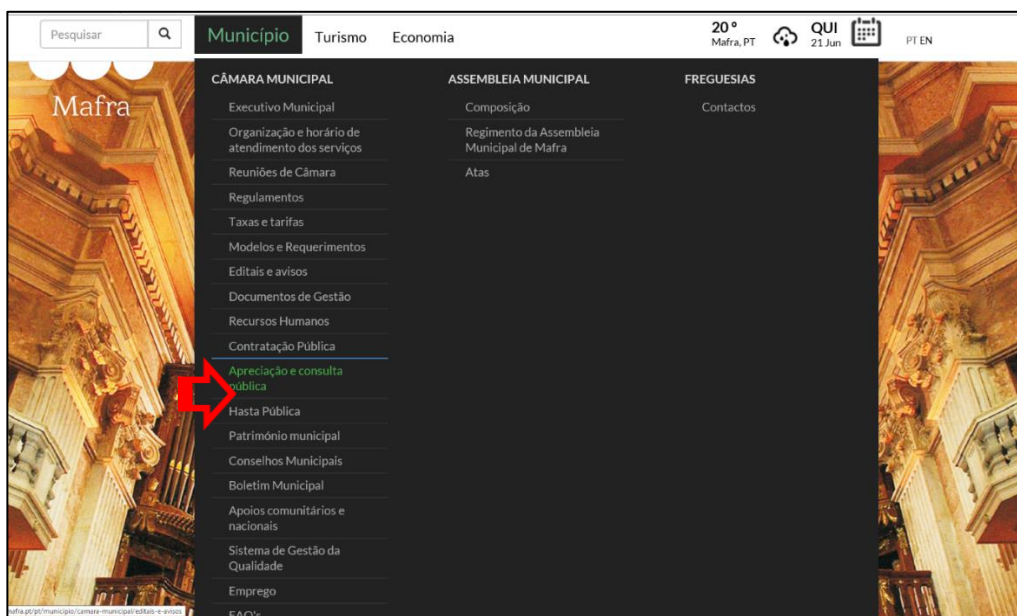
Pesquisar

Município Turismo Economia

20 ° Mafra, PT

QUI 21 Jun

PT EN

Mafra

CÂMARA MUNICIPAL

Executivo Municipal

Organização e horário de atendimento dos serviços

Reuniões de Câmara

Regulamentos

Taxas e tarifas

Modelos e Requerimentos

Editais e avisos

Documentos de Gestão

Recursos Humanos

Contratação Pública

Apreciação e consulta pública

Hasta Pública

Património municipal

Conselhos Municipais

Boletim Municipal

Apoios comunitários e nacionais

Sistema de Gestão da Qualidade

Emprego

FAQ's

ASSEMBLEIA MUNICIPAL

Composição

Regimento da Assembleia Municipal de Mafra

Atas

FREGUESIAS

Contactos

mafra.pt/pt/municipio/camara-municipal/editais-e-avisos